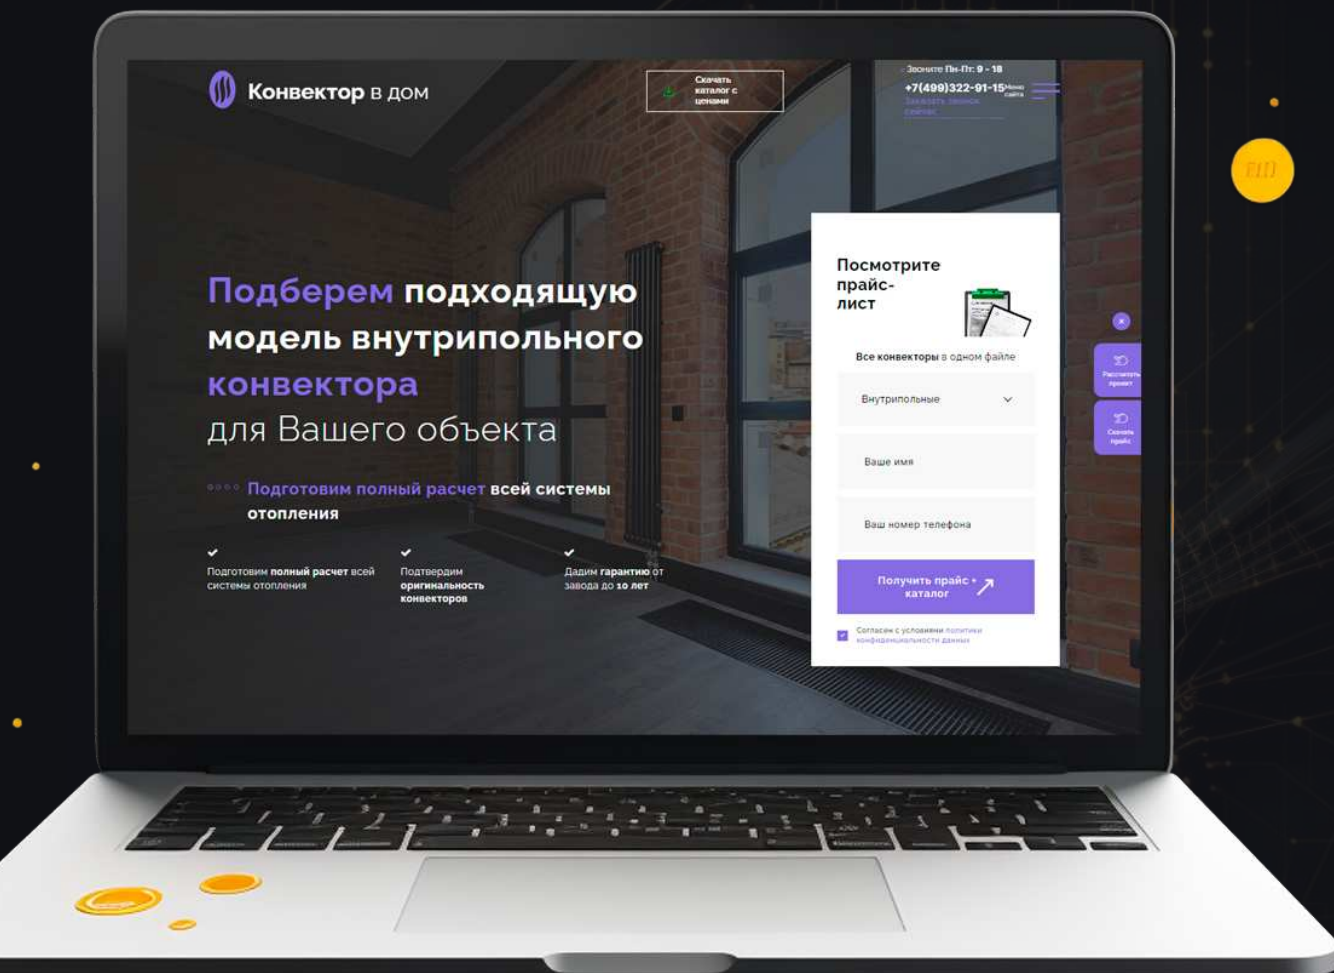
Конвектор в дом

Скачать каталог с ценами

Звоните Пн-Пт: 9 - 18
+7(499)322-91-15
Заказать звонок сейчас
Меню сайта

Подберем подходящую модель внутрипольного конвектора для Вашего объекта

Подготовим полный расчет всей системы отопления

Подготовим полный расчет всей системы отопления

Подтвердим оригинальность конвекторов

Дадим гарантию от завода до 10 лет

Посмотрите прайс-лист

Все конвекторы в одном файле

Внутрипольные

Ваше имя

Ваш номер телефона

Получить прайс + каталог

Согласен с условиями политики конфиденциальности данных

Рассчитать проект

Скачать прайс